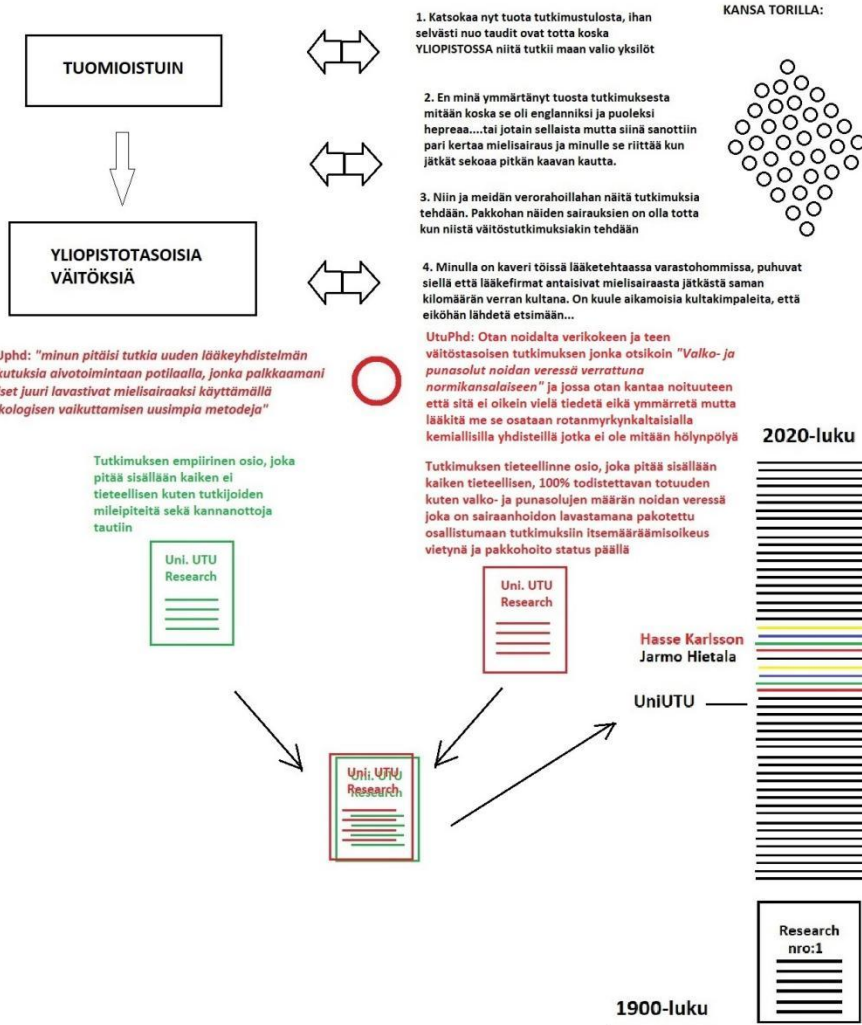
TUOMIOISTUIN

YLIOPISTOTASOISIA VÄITÖKSIÄ

1. Katsokaa nyt tuota tutkimustulosta, ihan selvästi nuo taudit ovat totta koska YLIOPISTOSSA niitä tutkii maan valio yksilöt

KANSA TORILLA:

2. En minä ymmärtänyt tuosta tutkimuksesta mitään koska se oli englanniksi ja puoleksi hepreaa....tai jotain sellaista mutta siinä sanottiin pari kertaa mielisairaus ja minulle se riittää kun jätkät sekoaa pitkän kaavan kautta.

3. Niin ja meidän verarohoillahan näitä tutkimuksia tehdään. Pakkohan näiden sairauksien on olla totta kun niistä väitöstutkimuksiakin tehdään

4. Minulla on kaveri töissä lääketehtaassa varastohommissa, puhuvat siellä että lääkefirmat antaisivat mielisairaasta jätkästä saman kilomäärän verran kultana. On kuule aikamoisia kultakimpaleita, että eiköhän lähdetä etsimään...

Uphd: "minun pitäisi tutkia uuden lääkeyhdistelmän kutuksia aivotoimintaan potilaalla, jonka palkkaamani iset juuri lavastivat mielisairaaksi käyttämällä kologisen vaikuttamisen uusimpia metodeja"

UtuPhd: Otan noidalta verikokeen ja teen väitöstasoisen tutkimuksen jonka otsikoin "Valko- ja punasolut noidan veressä verrattuna normikansalaiseen" ja jossa otan kantaa noituuteen että sitä ei oikein vielä tiedetä eikä ymmärretä mutta lääkitä me se osataan rotanmyrkynkaltaisialla kemiallisilla yhdisteillä jotka ei ole mitään hölynpölyä

2020-luku

Tutkimuksen empiirinen osio, joka pitää sisällään kaiken ei tieteellisen kuten tutkijoiden mileipiteitä sekä kannanottoja tautiin

Tutkimuksen tieteellinne osio, joka pitää sisällään kaiken tieteellisen, 100% todistettavan totuuden kuten valko- ja punasolujen määrän noidan veressä joka on sairaanhoidon lavastamana pakotettu osallistumaan tutkimuksiin itsemääräämisoikeus vietynä ja pakkohoito status päällä

Uni. UTU Research

Uni. UTU Research

Hasse Karlsson
Jarmo Hietala

UniUTU

Uni. UTU Research
Uni. UTU Research

Research nro:1

1900-luku